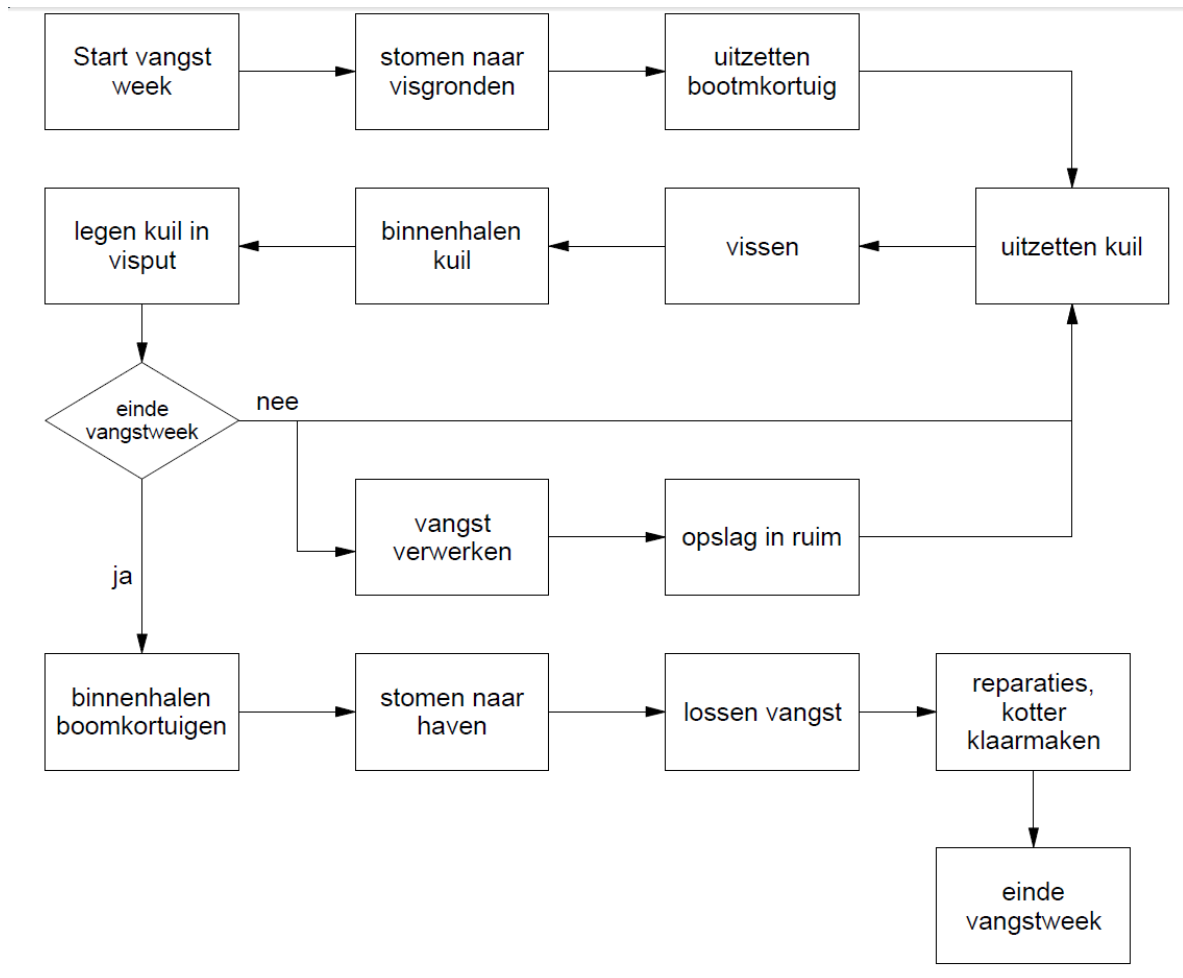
Start vangst week

stomen naar visgronden

uitzetten bootmkortuig

uitzetten kuil

vissen

binnenhalen kuil

legen kuil in visput

einde vangstweek

nee

vangst verwerken

opslag in ruim

ja

binnenhalen boomkortuigen

stomen naar haven

lossen vangst

reparaties, kotter klaarmaken

einde vangstweek